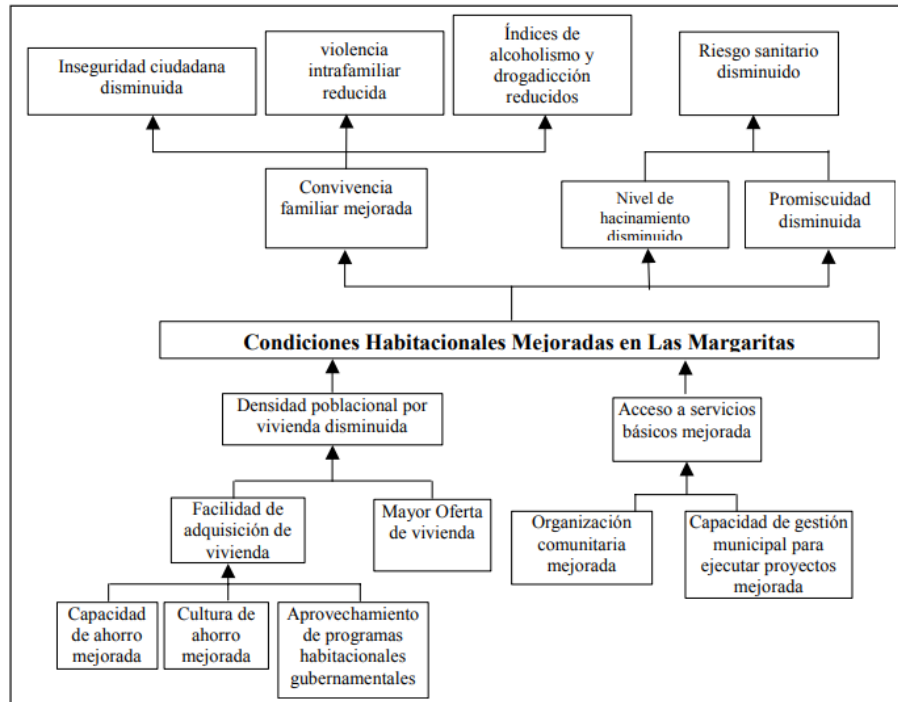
Inseguridad ciudadana disminuida

violencia intrafamiliar reducida

Índices de alcoholismo y drogadicción reducidos

Riesgo sanitario disminuido

Convivencia familiar mejorada

Nivel de hacinamiento disminuido

Promiscuidad disminuida

Condiciones Habitacionales Mejoradas en Las Margaritas

Densidad poblacional por vivienda disminuida

Acceso a servicios básicos mejorada

Facilidad de adquisición de vivienda

Mayor Oferta de vivienda

Organización comunitaria mejorada

Capacidad de gestión municipal para ejecutar proyectos mejorada

Capacidad de ahorro mejorada

Cultura de ahorro mejorada

Aprovechamiento de programas habitacionales gubernamentales